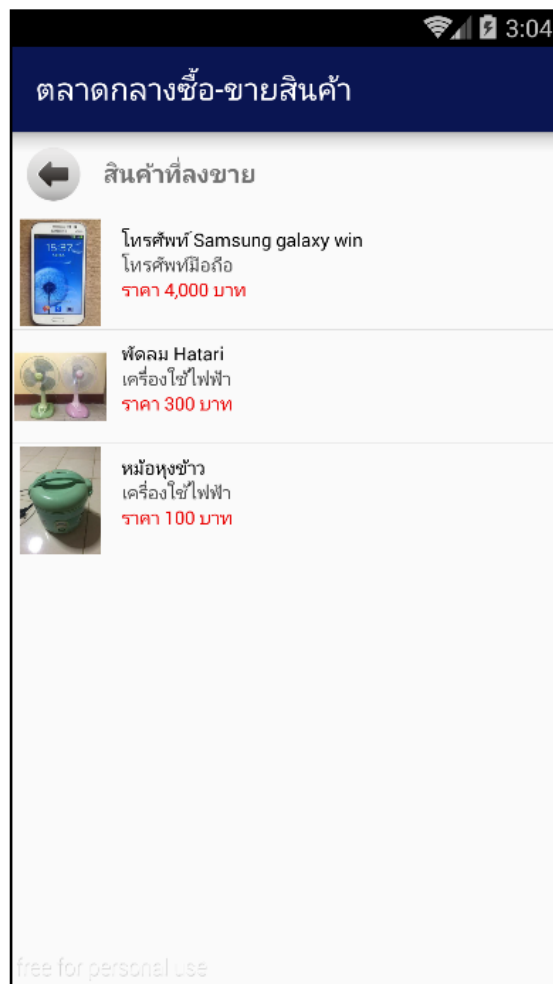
3:04

ตลาดกลางซื้อ-ขายสินค้า

สินค้าที่ลงขาย

โทรศัพท์ Samsung galaxy win
โทรศัพท์มือถือ
ราคา 4,000 บาท

พัดลม Hatari
เครื่องใช้ไฟฟ้า
ราคา 300 บาท

หม้อหุงข้าว
เครื่องใช้ไฟฟ้า
ราคา 100 บาท

free for personal use